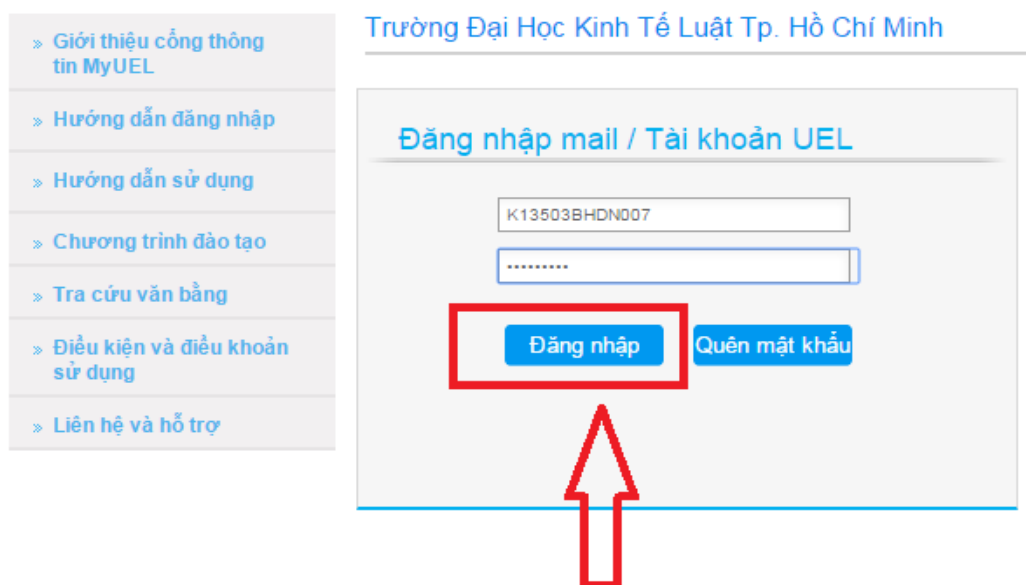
» Giới thiệu cổng thông tin MyUEL

» Hướng dẫn đăng nhập

» Hướng dẫn sử dụng

» Chương trình đào tạo

» Tra cứu văn bằng

» Điều kiện và điều khoản sử dụng

» Liên hệ và hỗ trợ

Trường Đại Học Kinh Tế Luật Tp. Hồ Chí Minh

Đăng nhập mail / Tài khoản UEL

K13503BHDN007

••••••••••

Đăng nhập

Quên mật khẩu